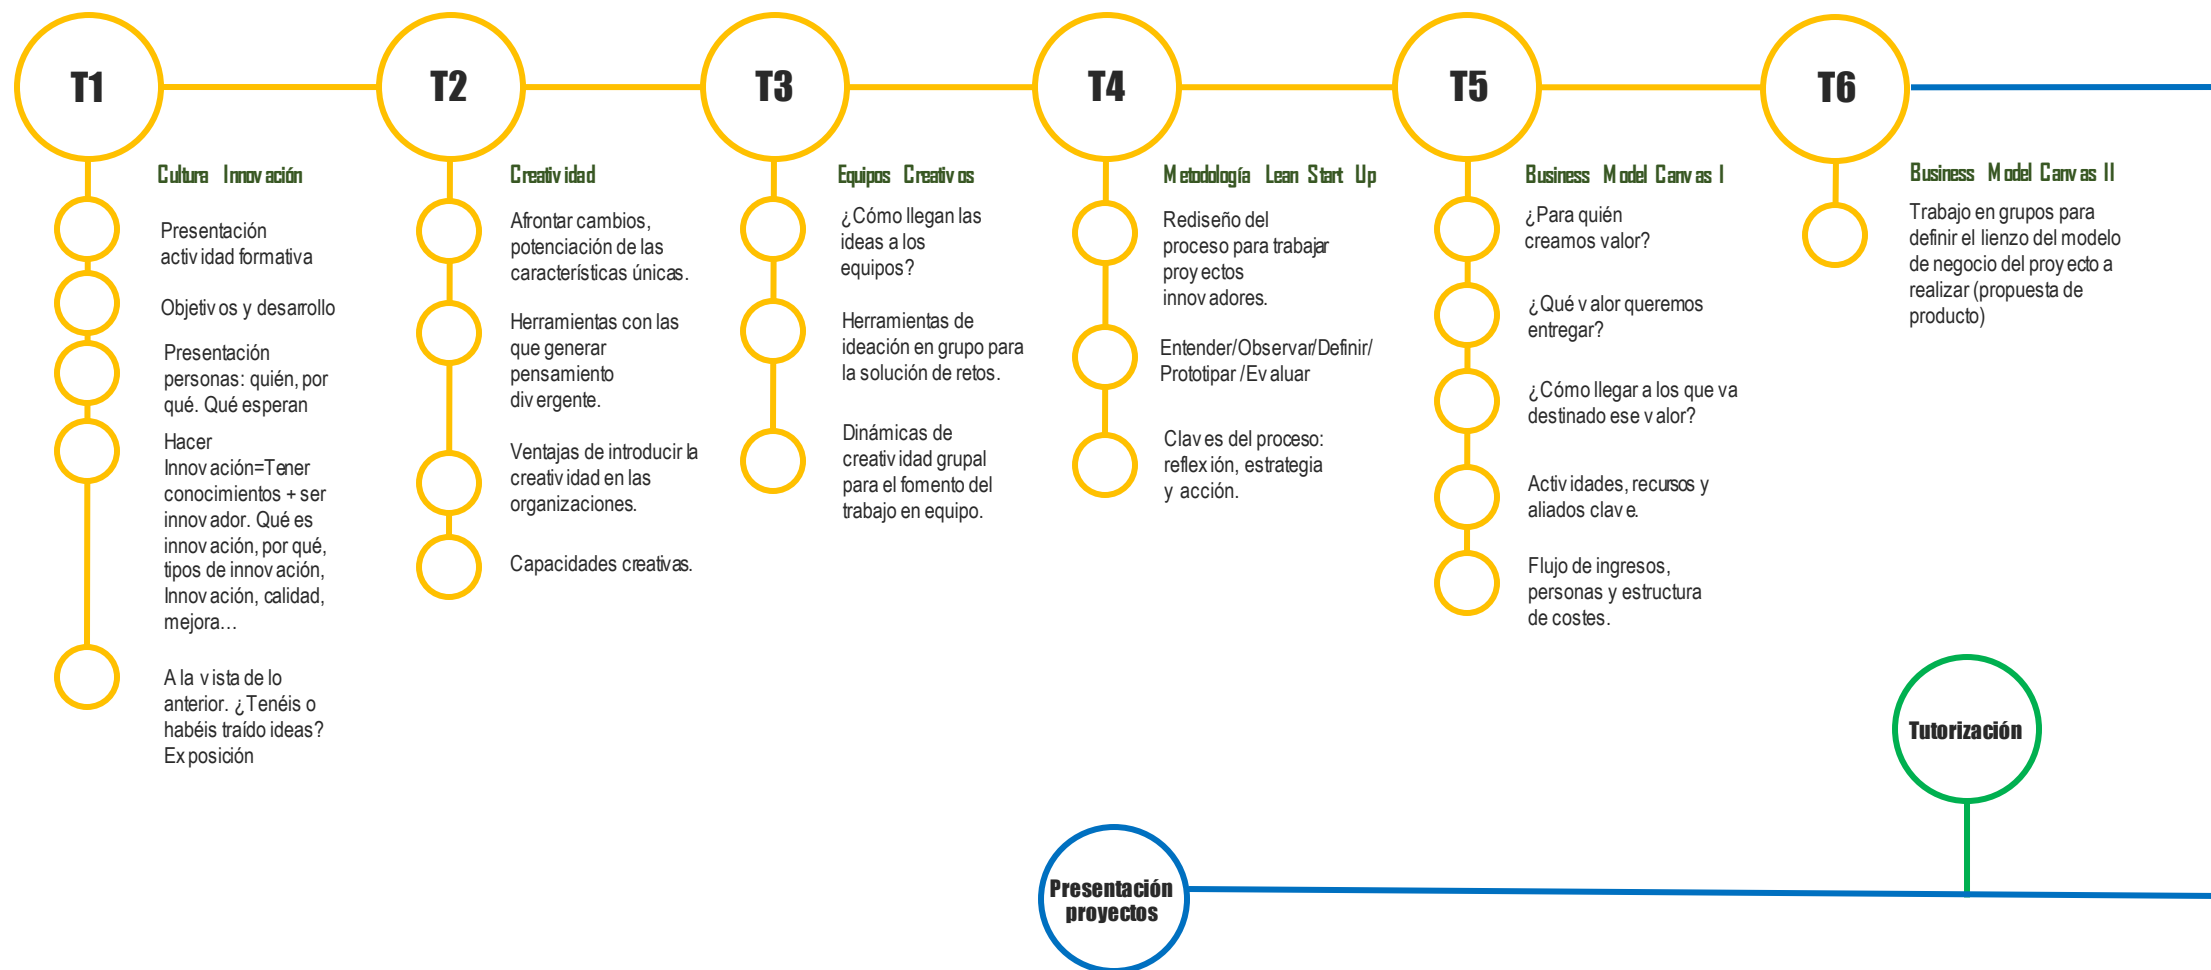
T1

Cultura Innovación

Presentación actividad formativa

Objetivos y desarrollo

Presentación personas: quién, por qué. Qué esperan

Hacer Innovación=Tener conocimientos + ser innovador. Qué es innovación, por qué, tipos de innovación, Innovación, calidad, mejora…

A la vista de lo anterior. ¿Tenéis o habéis traído ideas? Exposición

T2

Creatividad

Afrontar cambios, potenciación de las características únicas.

Herramientas con las que generar pensamiento divergente.

Ventajas de introducir la creatividad en las organizaciones.

Capacidades creativas.

T3

Equipos Creativos

¿Cómo llegan las ideas a los equipos?

Herramientas de ideación en grupo para la solución de retos.

Dinámicas de creatividad grupal para el fomento del trabajo en equipo.

T4

Metodología Lean Start Up

Rediseño del proceso para trabajar proyectos innovadores.

Entender/Observar/Definir/ Prototipar /Evaluar

Claves del proceso: reflexión, estrategia y acción.

T5

Business Model Canvas I

¿Para quién creamos valor?

¿Qué valor queremos entregar?

¿Cómo llegar a los que va destinado ese valor?

Actividades, recursos y aliados clave.

Flujo de ingresos, personas y estructura de costes.

T6

Business Model Canvas II

Trabajo en grupos para definir el lienzo del modelo de negocio del proyecto a realizar (propuesta de producto)

Tutorización

Presentación proyectos